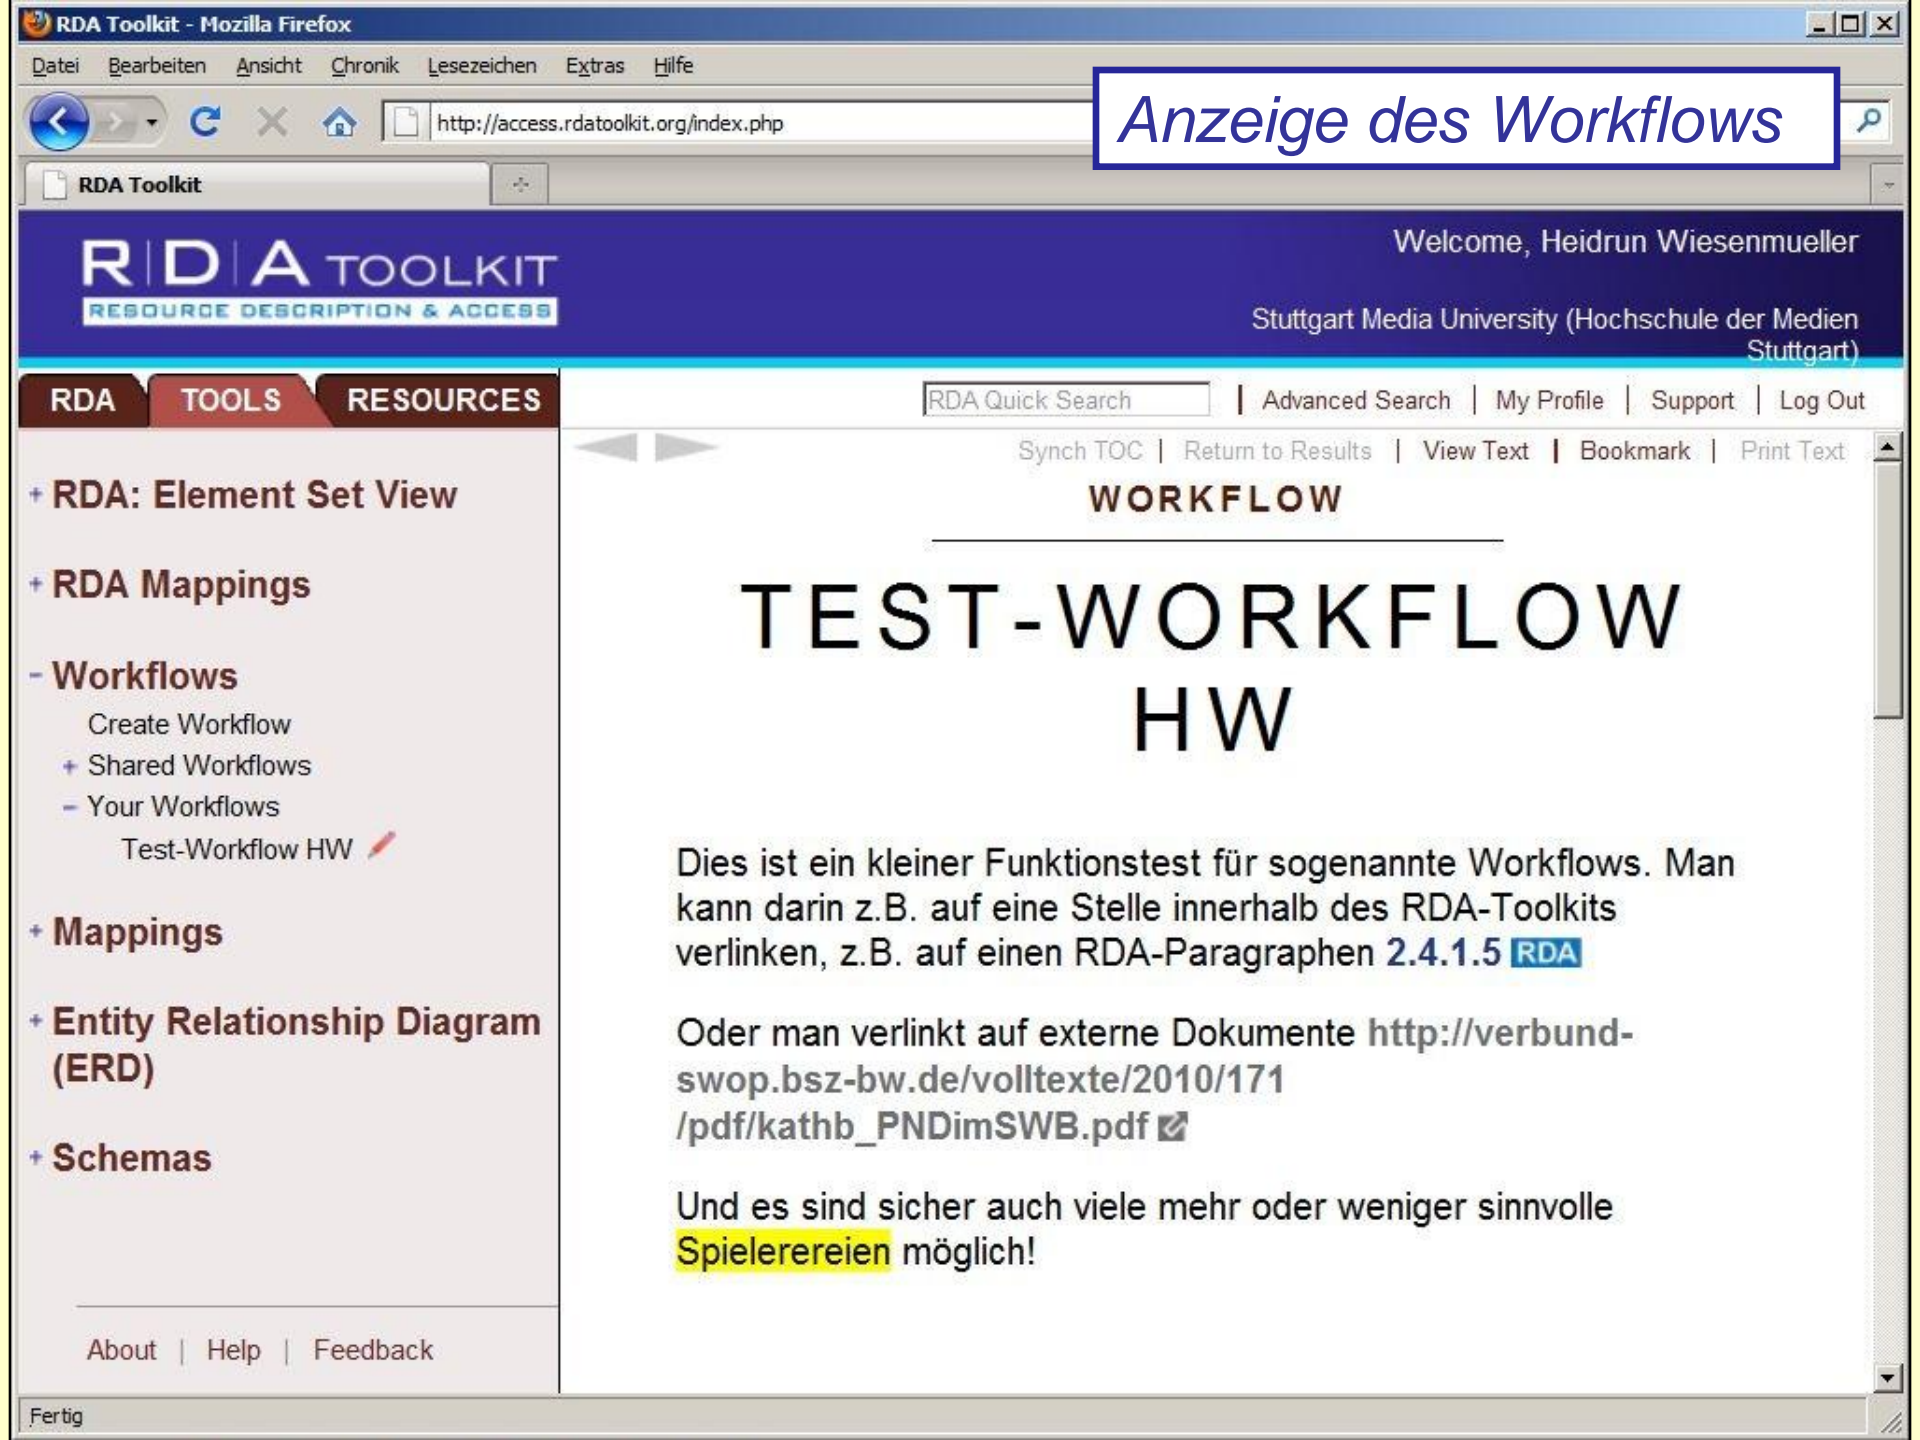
RDA Toolkit - Mozilla Firefox

Datei Bearbeiten Ansicht Chronik Lesezeichen Extras Hilfe

http://access.rdatoolkit.org/index.php

Anzeige des Workflows

RDA Toolkit

RDA TOOLKIT
RESOURCE DESCRIPTION & ACCESS

Welcome, Heidrun Wiesenmueller

Stuttgart Media University (Hochschule der Medien Stuttgart)

RDA TOOLS RESOURCES

RDA Quick Search | Advanced Search | My Profile | Support | Log Out

Synch TOC | Return to Results | View Text | Bookmark | Print Text

+ RDA: Element Set View

+ RDA Mappings

- Workflows
Create Workflow
+ Shared Workflows
- Your Workflows
Test-Workflow HW

+ Mappings

+ Entity Relationship Diagram (ERD)

+ Schemas

About | Help | Feedback

WORKFLOW

TEST-WORKFLOW HW

Dies ist ein kleiner Funktionstest für sogenannte Workflows. Man kann darin z.B. auf eine Stelle innerhalb des RDA-Toolkits verlinken, z.B. auf einen RDA-Paragraphen 2.4.1.5 RDA

Oder man verlinkt auf externe Dokumente http://verbund-swop.bsz-bw.de/volltexte/2010/171/pdf/kathb_PNDimSWB.pdf

Und es sind sicher auch viele mehr oder weniger sinnvolle Spielerereien möglich!

Fertig